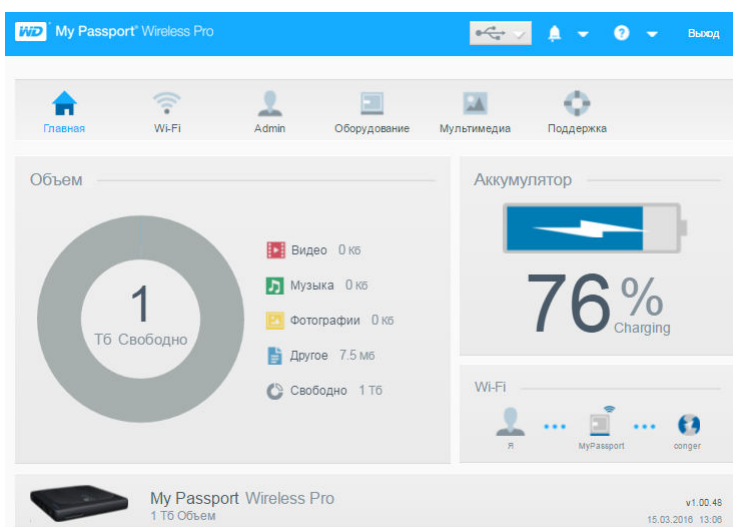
WD My Passport® Wireless Pro

Выход

Главная
Wi-Fi
Admin
Оборудование
Мультимедиа
Поддержка

Объем

1
Тб Свободно

Видео 0 Кб
Музыка 0 Кб
Фотографии 0 Кб
Другое 7.5 Мб
Свободно 1 Тб

Аккумулятор

76%
Charging

Wi-Fi

Я
MyPassport
conger

My Passport Wireless Pro
1 Тб Объем

v1.00.48
15.03.2016 13:06